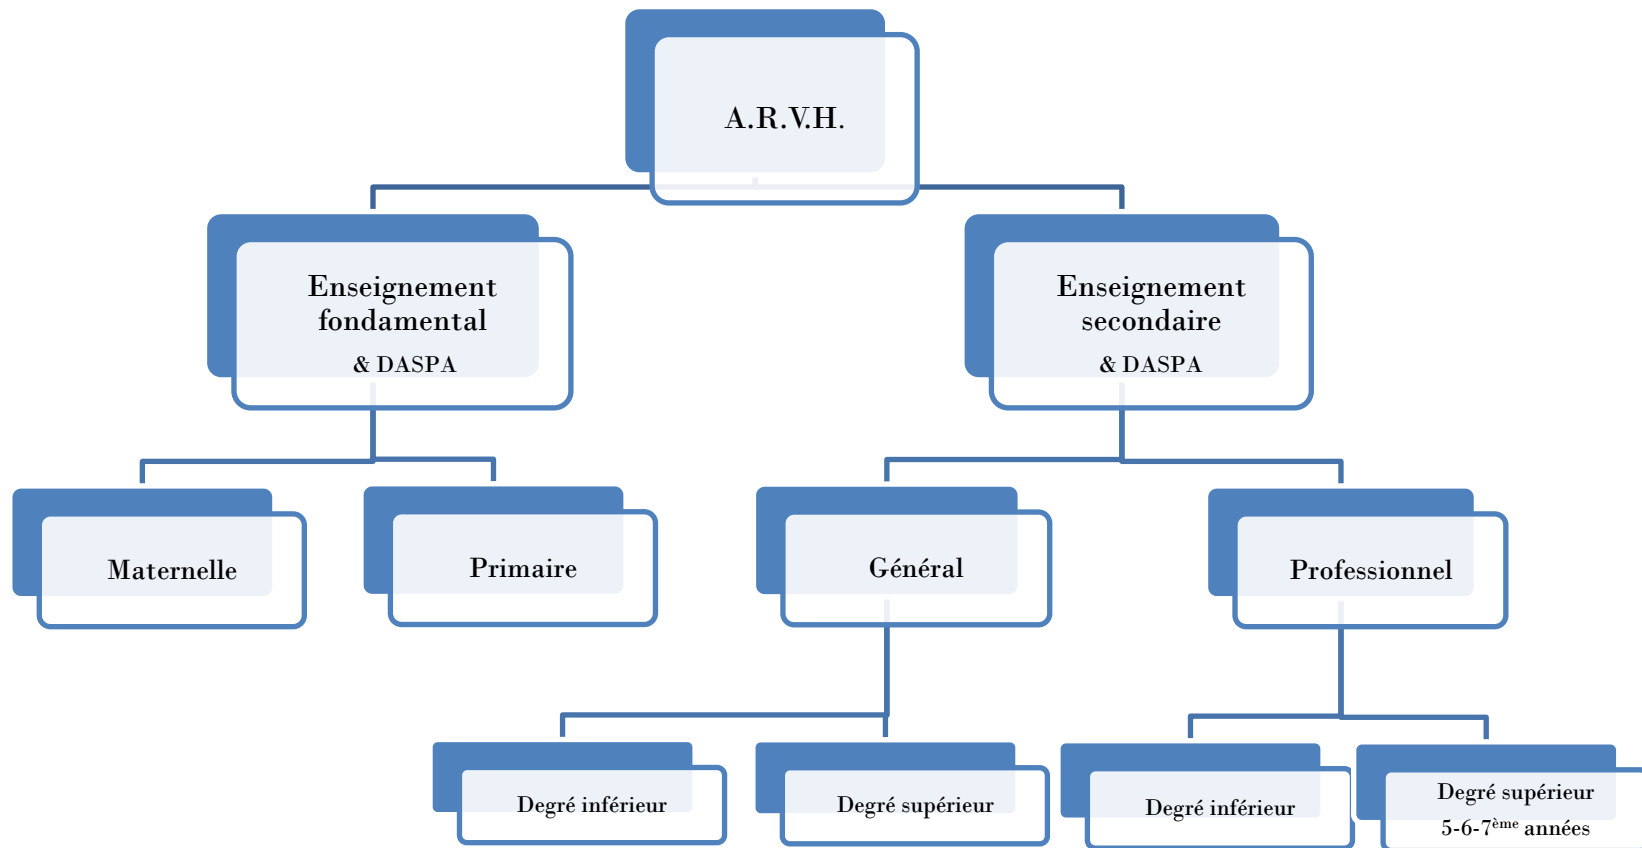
A.R.V.H.

Enseignement fondamental
& DASPA

Enseignement secondaire
& DASPA

Maternelle

Primaire

Général

Professionnel

Degré inférieur

Degré supérieur

Degré inférieur

Degré supérieur
5-6-7$^{\text{ème}}$ années